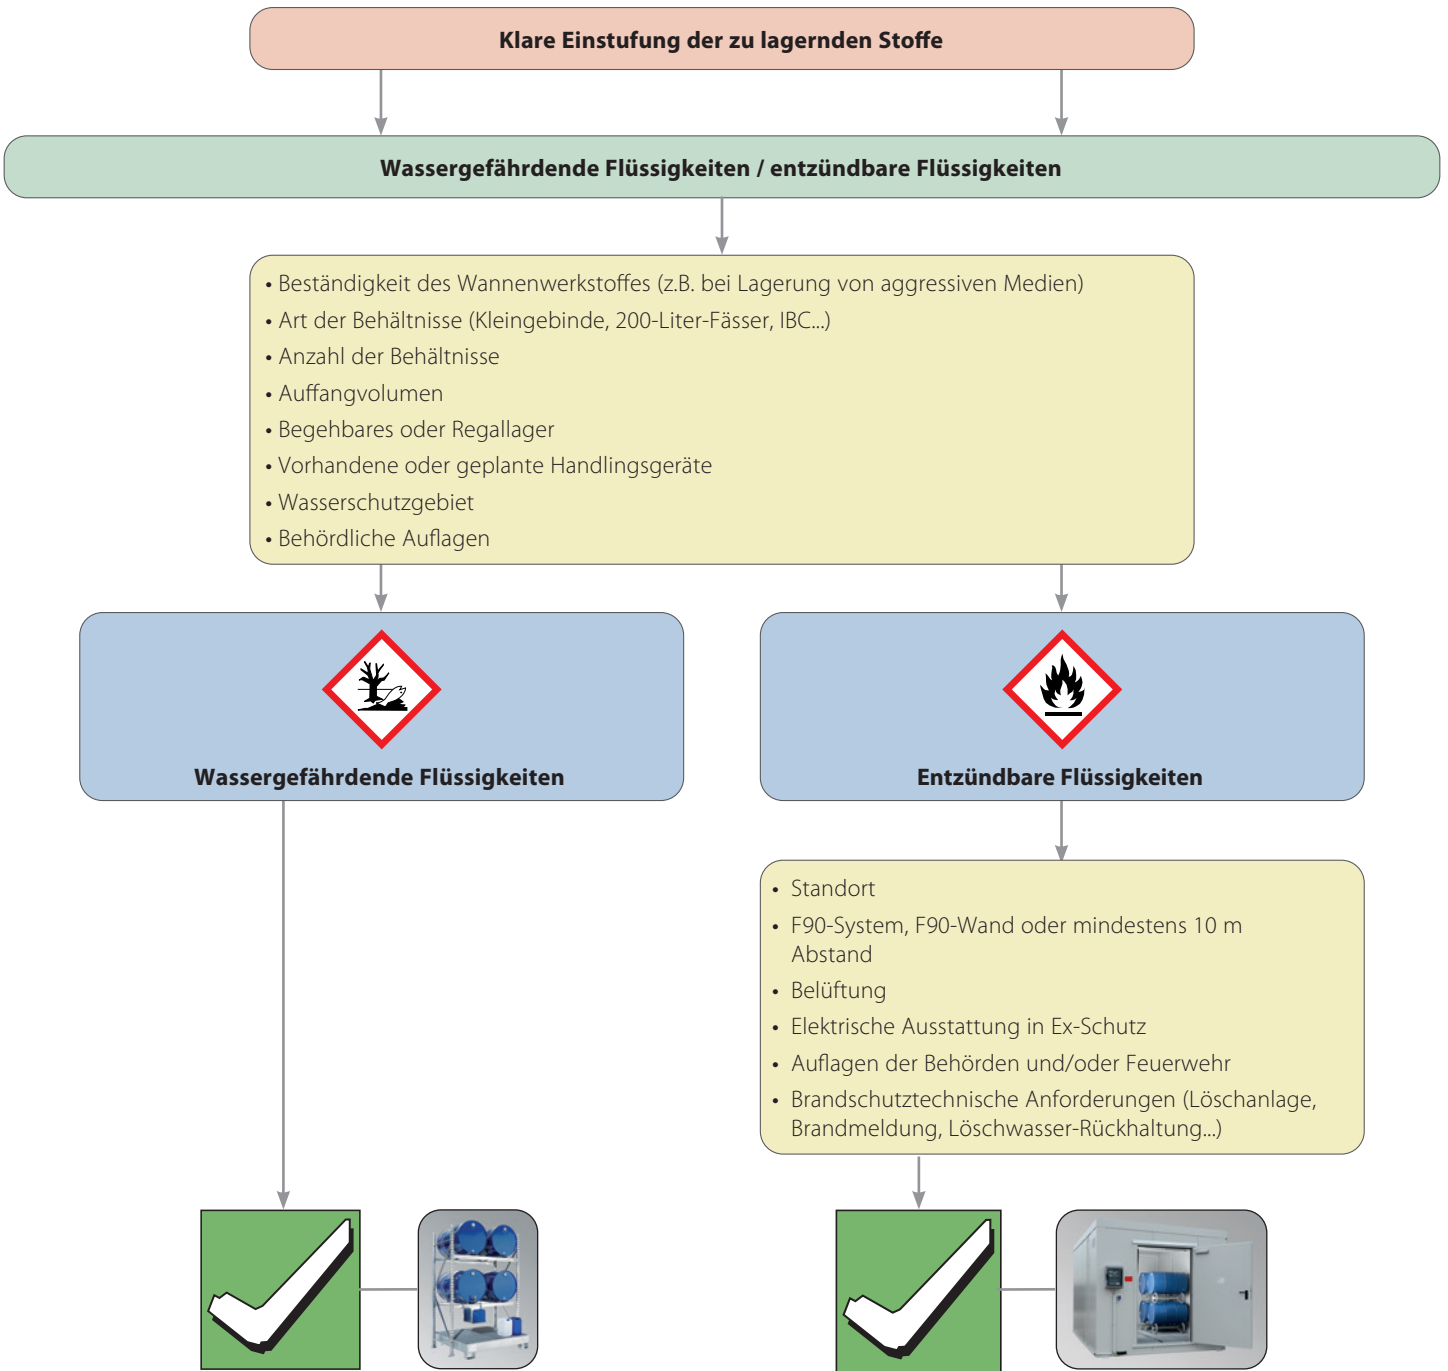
Klare Einstufung der zu lagernden Stoffe

Wassergefährdende Flüssigkeiten / entzündbare Flüssigkeiten

• Beständigkeit des Wannenwerkstoffes (z.B. bei Lagerung von aggressiven Medien)
• Art der Behältnisse (Kleingebinde, 200-Liter-Fässer, IBC...)
• Anzahl der Behältnisse
• Auffangvolumen
• Begehbares oder Regallager
• Vorhandene oder geplante Handlingsgeräte
• Wasserschutzgebiet
• Behördliche Auflagen

Wassergefährdende Flüssigkeiten

Entzündbare Flüssigkeiten

• Standort
• F90-System, F90-Wand oder mindestens 10 m Abstand
• Belüftung
• Elektrische Ausstattung in Ex-Schutz
• Auflagen der Behörden und/oder Feuerwehr
• Brandschutztechnische Anforderungen (Löschanlage, Brandmeldung, Löschwasser-Rückhaltung...)